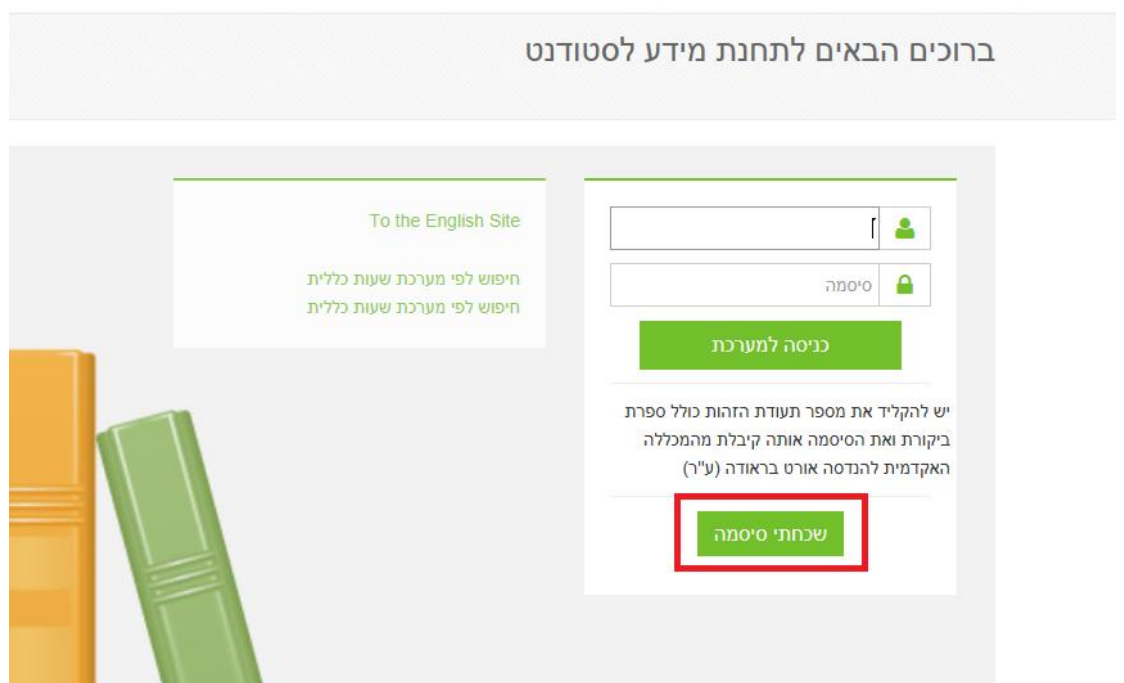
ברוכים הבאים לתחנת מידע לסטודנט

סיסמה

כניסה למערכת

יש להקליד את מספר תעודת הזהות כולל ספרת ביקורת ואת הסיסמה אותה קיבלת מהמכללה האקדמית להנדסה אורט בראודה (ע"ר)

שכחתי סיסמה

To the English Site

חיפוש לפי מערכת שעות כללית
חיפוש לפי מערכת שעות כללית